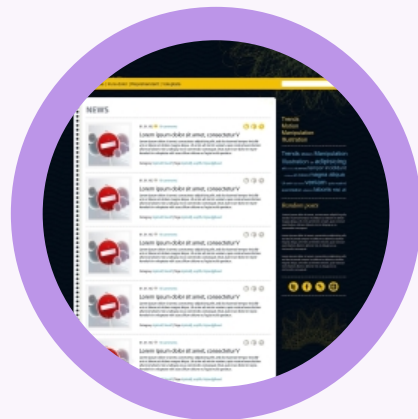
NEWS

Lorem ipsum dolor sit amet, consectetur

Lorem ipsum dolor sit amet, consectetur

Lorem ipsum dolor sit amet, consectetur

Lorem ipsum dolor sit amet, consectetur

Lorem ipsum dolor sit amet, consectetur

Trends
Motion
Manipulation
Illustration

Trends Motion Manipulation Illustration

Random posts